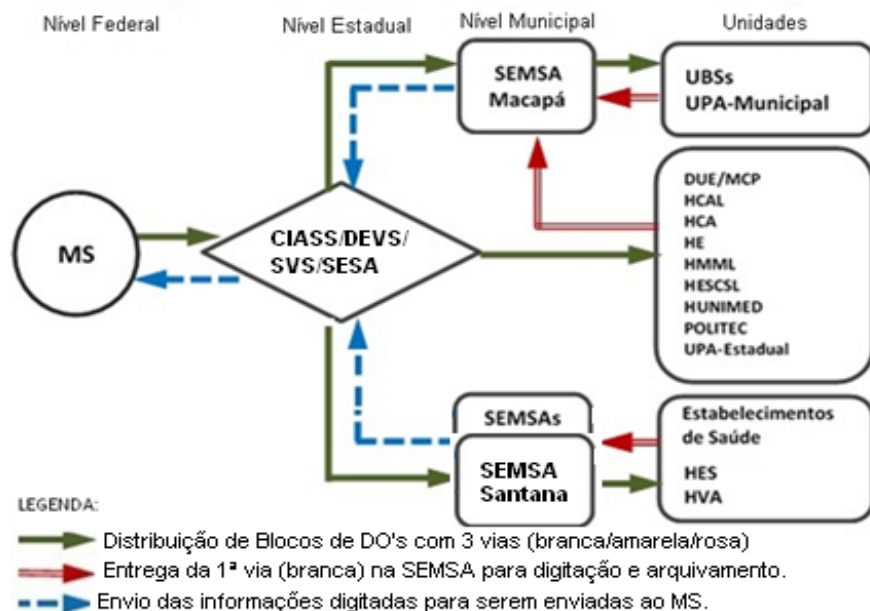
Nível Federal

Nível Estadual

Nível Municipal

Unidades

SEMSA Macapá

UBSs
UPA-Municipal

MS

CIASS/DEVS/
SVS/SESA

DUE/MCP
HCAL
HCA
HE
HMML
HESCSL
HUNIMED
POLITEC
UPA-Estadual

SEMSAs

SEMSA Santana

Estabelecimentos de Saúde

HES
HVA

LEGENDA:

Distribuição de Blocos de DO's com 3 vias (branca/amarela/rosa)

Entrega da 1ª via (branca) na SEMSA para digitação e arquivamento.

Envio das informações digitadas para serem enviadas ao MS.